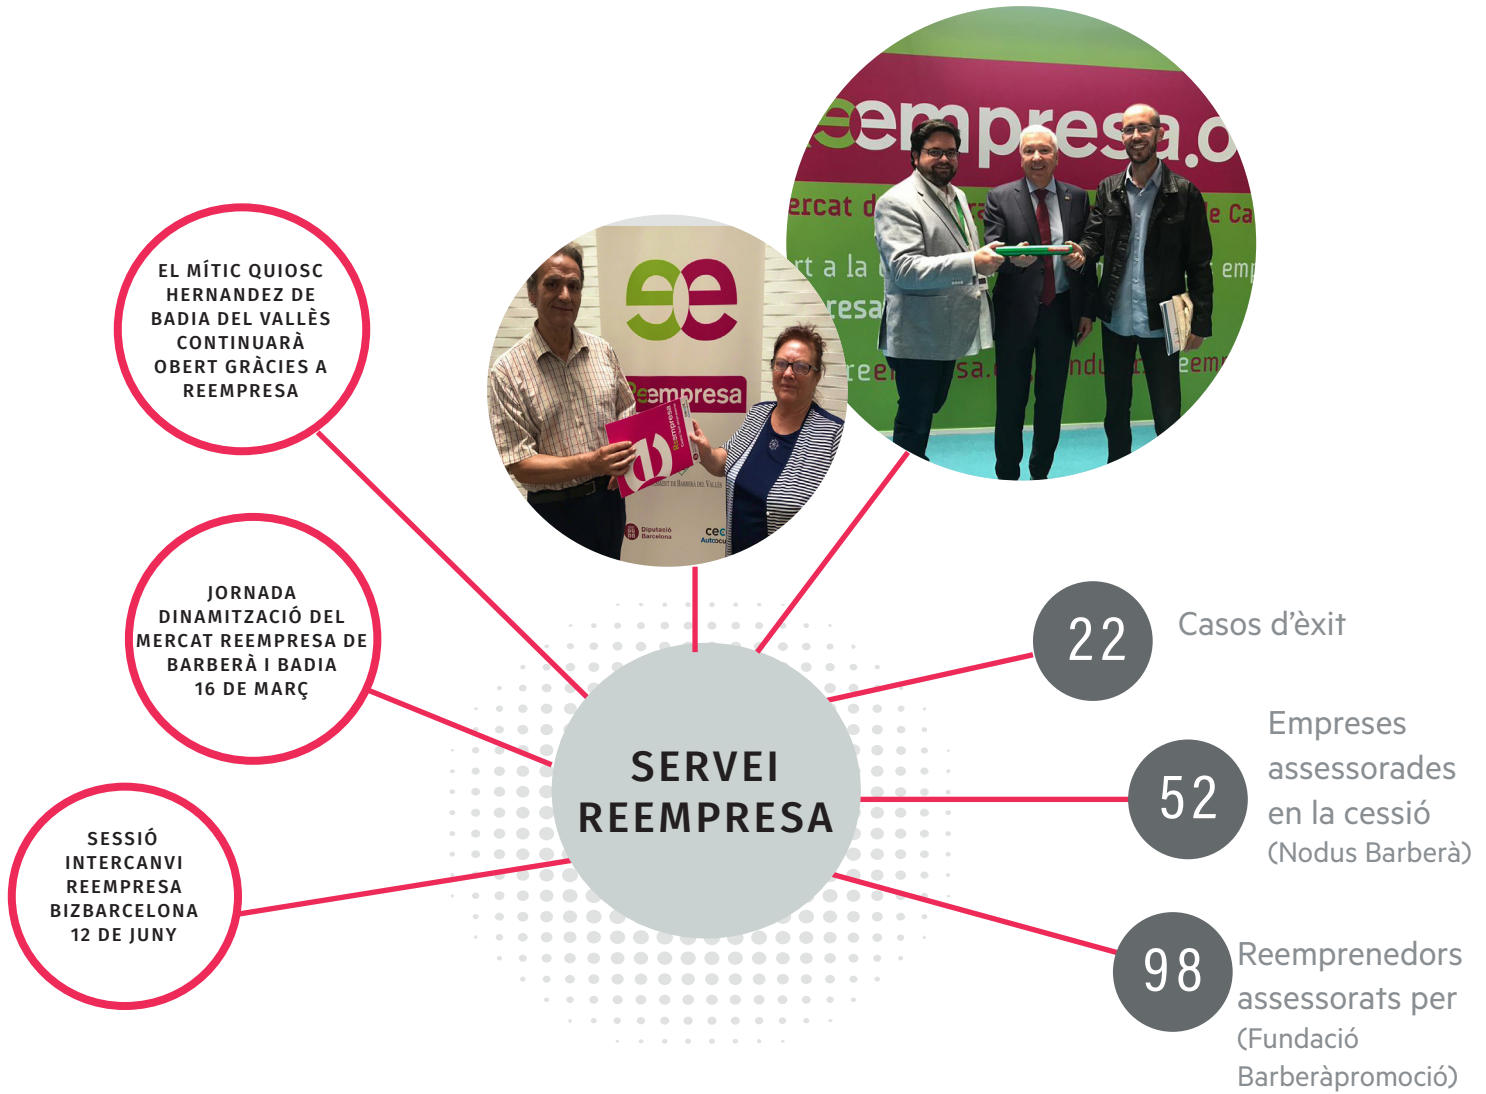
EL MÍTIC QUIOSC HERNANDEZ DE BADIA DEL VALLÈS CONTINUARÀ OBERT GRÀCIES A REEMPRESA

JORNADA DINAMITZACIÓ DEL MERCAT REEMPRESA DE BARBERÀ I BADIA 16 DE MARÇ

SESSIÓ INTERCANVI REEMPRESA BIZBARCELONA 12 DE JUNY

SERVEI REEMPRESA

22 Casos d'èxit

52 Empreses assessorades en la cessió (Nodus Barberà)

98 Reemprenedors assessorats per (Fundació Barberàpromoció)

reempresa.c
ercat d
rt a la
resa
ree sa. ndu eem
le Ca
emp

Reempresa
Diputació Barcelona
cec Autoocu